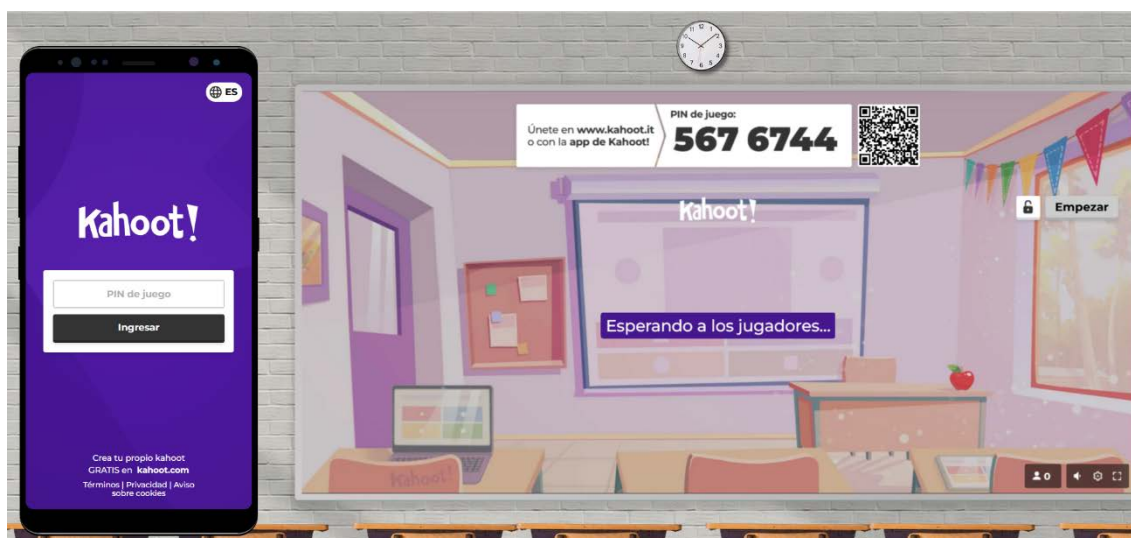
ES

Kahoot!

PIN de juego

Ingresar

Crea tu propio kahoot GRATIS en kahoot.com

Términos | Privacidad | Aviso sobre cookies

Únete en www.kahoot.it o con la app de Kahoot!

PIN de juego:

567 6744

Kahoot!

Empezar

Esperando a los jugadores...

Kahoot!

0